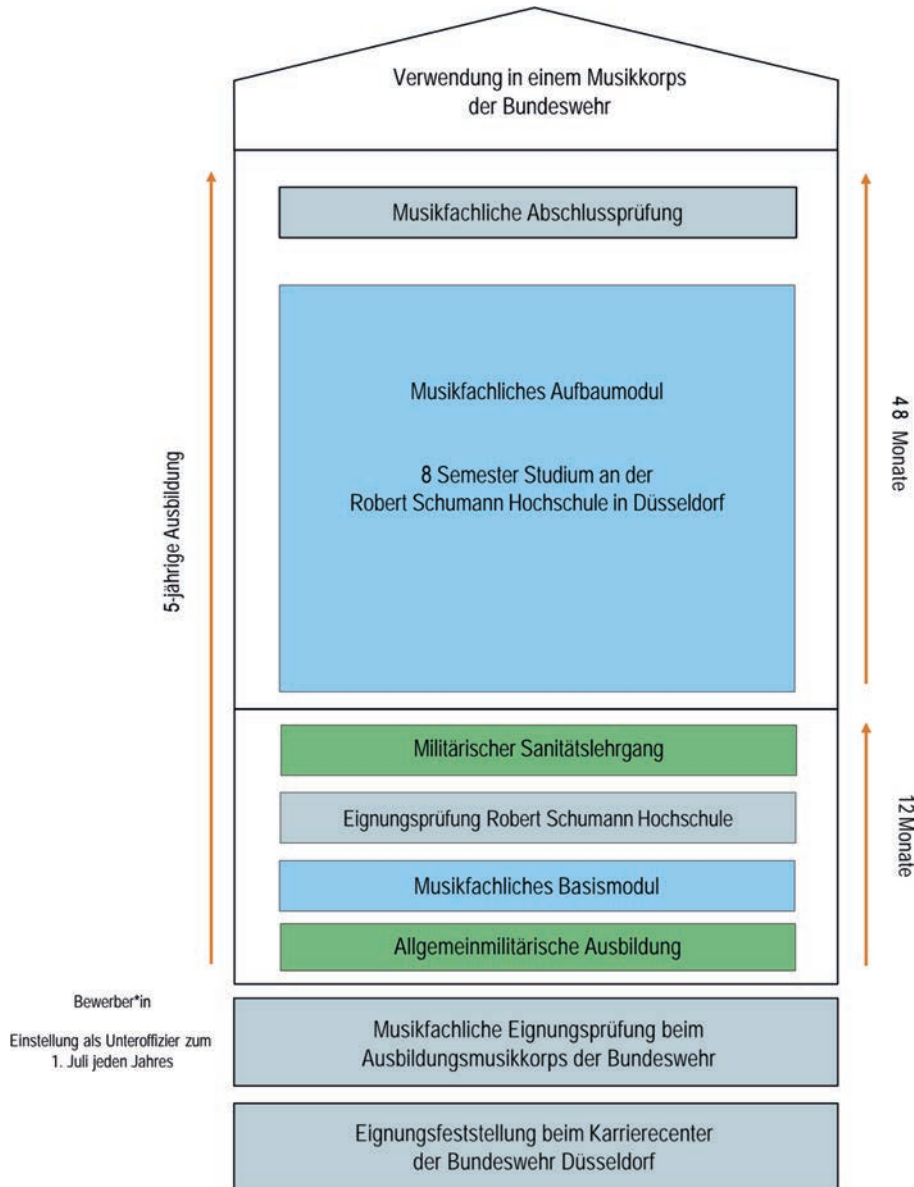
Verwendung in einem Musikkorps der Bundeswehr

Musikfachliche Abschlussprüfung

Musikfachliches Aufbaumodul

8 Semester Studium an der Robert Schumann Hochschule in Düsseldorf

5-jährige Ausbildung

48 Monate

Militärischer Sanitätslehrgang

Eignungsprüfung Robert Schumann Hochschule

Musikfachliches Basismodul

Allgemeinmilitärische Ausbildung

12 Monate

Bewerber*in

Einstellung als Unteroffizier zum 1. Juli jeden Jahres

Musikfachliche Eignungsprüfung beim Ausbildungsmusikkorps der Bundeswehr

Eignungsfeststellung beim Karrierecenter der Bundeswehr Düsseldorf